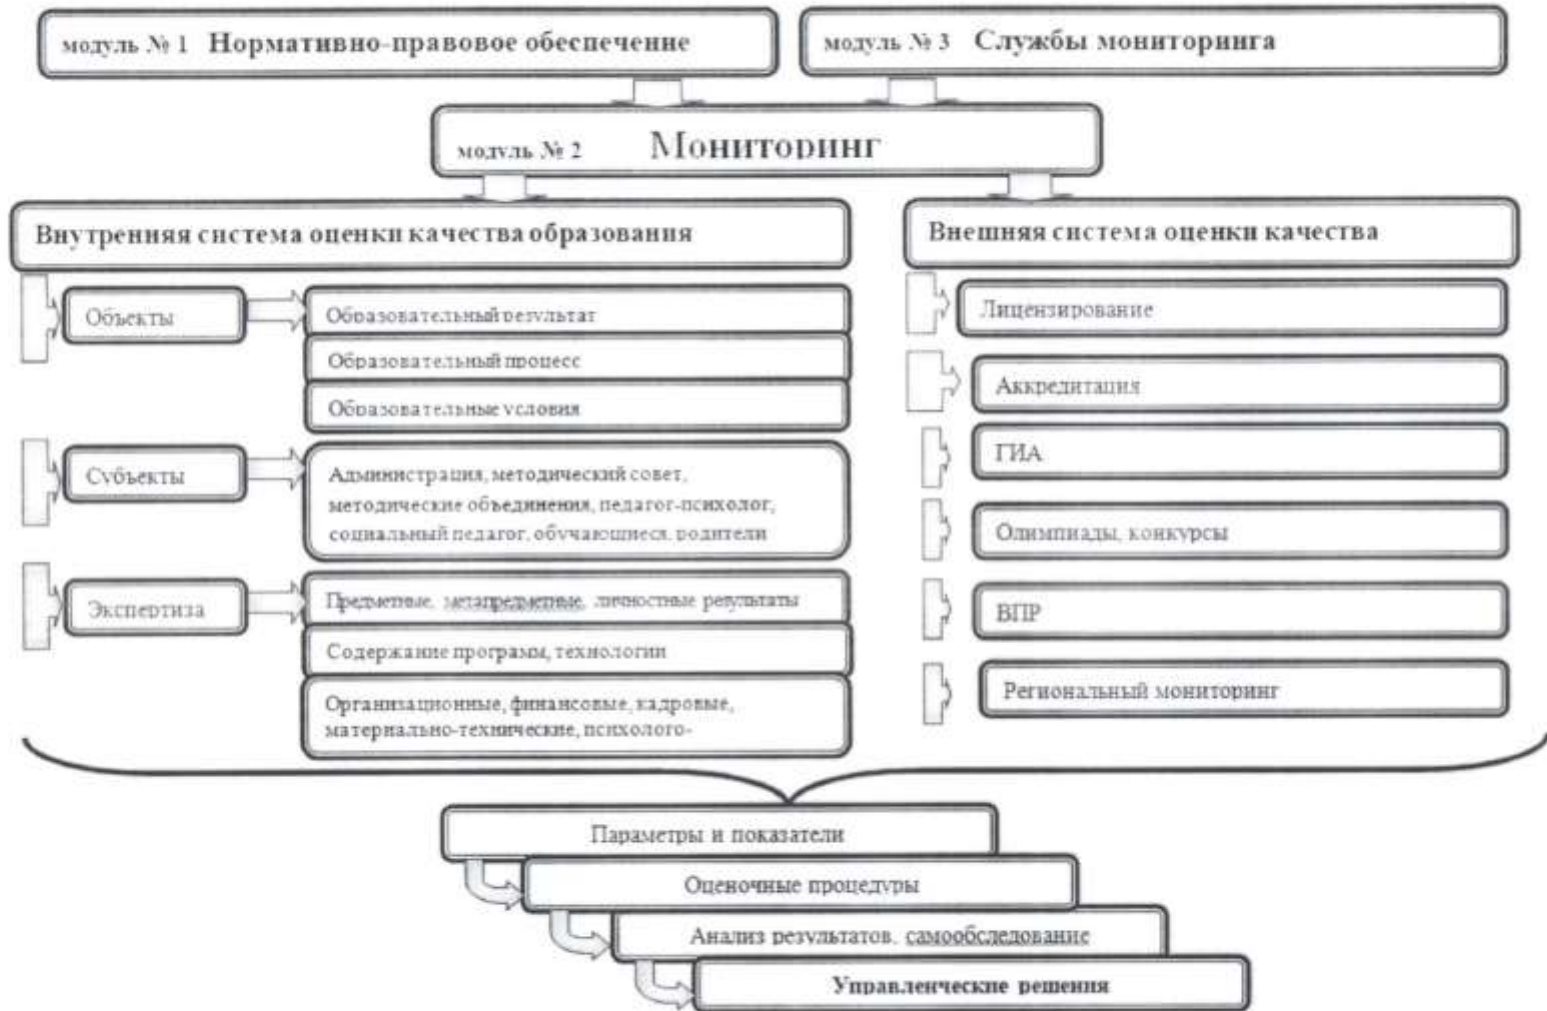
модуль № 1 Нормативно-правовое обеспечение

модуль № 3 Службы мониторинга

модуль № 2 Мониторинг

Внутренняя система оценки качества образования

Внешняя система оценки качества

Объекты

Образовательный результат

Образовательный процесс

Образовательные условия

Субъекты

Администрация, методический совет, методические объединения, педагог-психолог, социальный педагог, обучающиеся, родители

Экспертиза

Предметные, метапредметные, личностные результаты

Содержание программ, технологии

Организационные, финансовые, кадровые, материально-технические, психолого-

Лицензирование

Аккредитация

ГИА

Олимпиады, конкурсы

ВПР

Региональный мониторинг

Параметры и показатели

Оценочные процедуры

Анализ результатов, самообследование

Управленческие решения